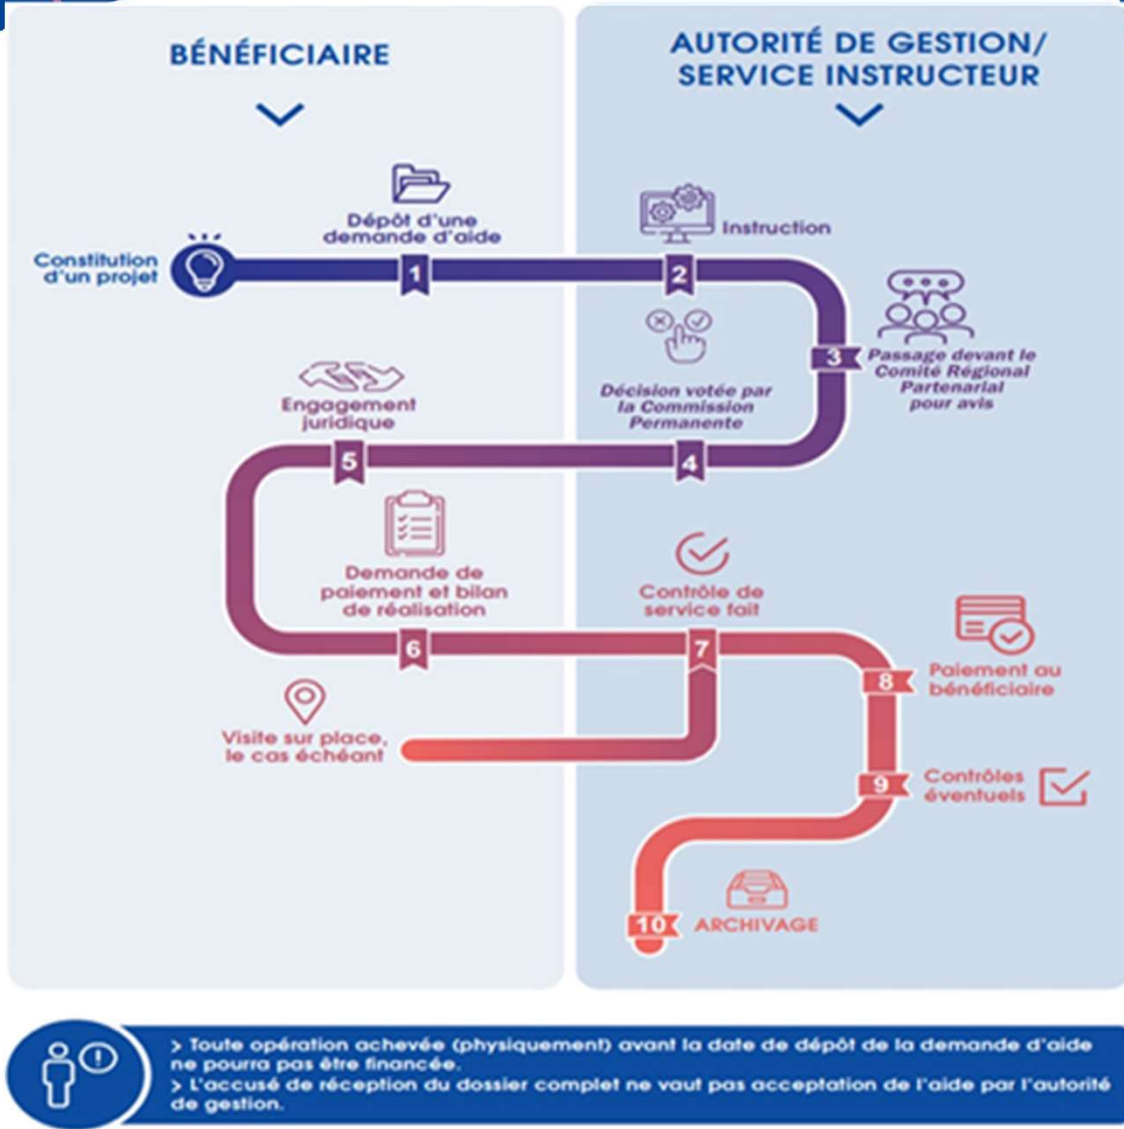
BÉNÉFICIAIRE

AUTORITÉ DE GESTION/ SERVICE INSTRUCTEUR

Constitution d'un projet

Dépôt d'une demande d'aide

1

Instruction

2

3

Passage devant le Comité Régional Partenarial pour avis

Décision votée par la Commission Permanente

4

Engagement juridique

5

Demande de paiement et bilan de réalisation

6

Contrôle de service fait

7

Paiement au bénéficiaire

8

Visite sur place, le cas échéant

Contrôles éventuels

9

10

ARCHIVAGE

> Toute opération achevée (physiquement) avant la date de dépôt de la demande d'aide ne pourra pas être financée.
> L'accusé de réception du dossier complet ne vaut pas acceptation de l'aide par l'autorité de gestion.